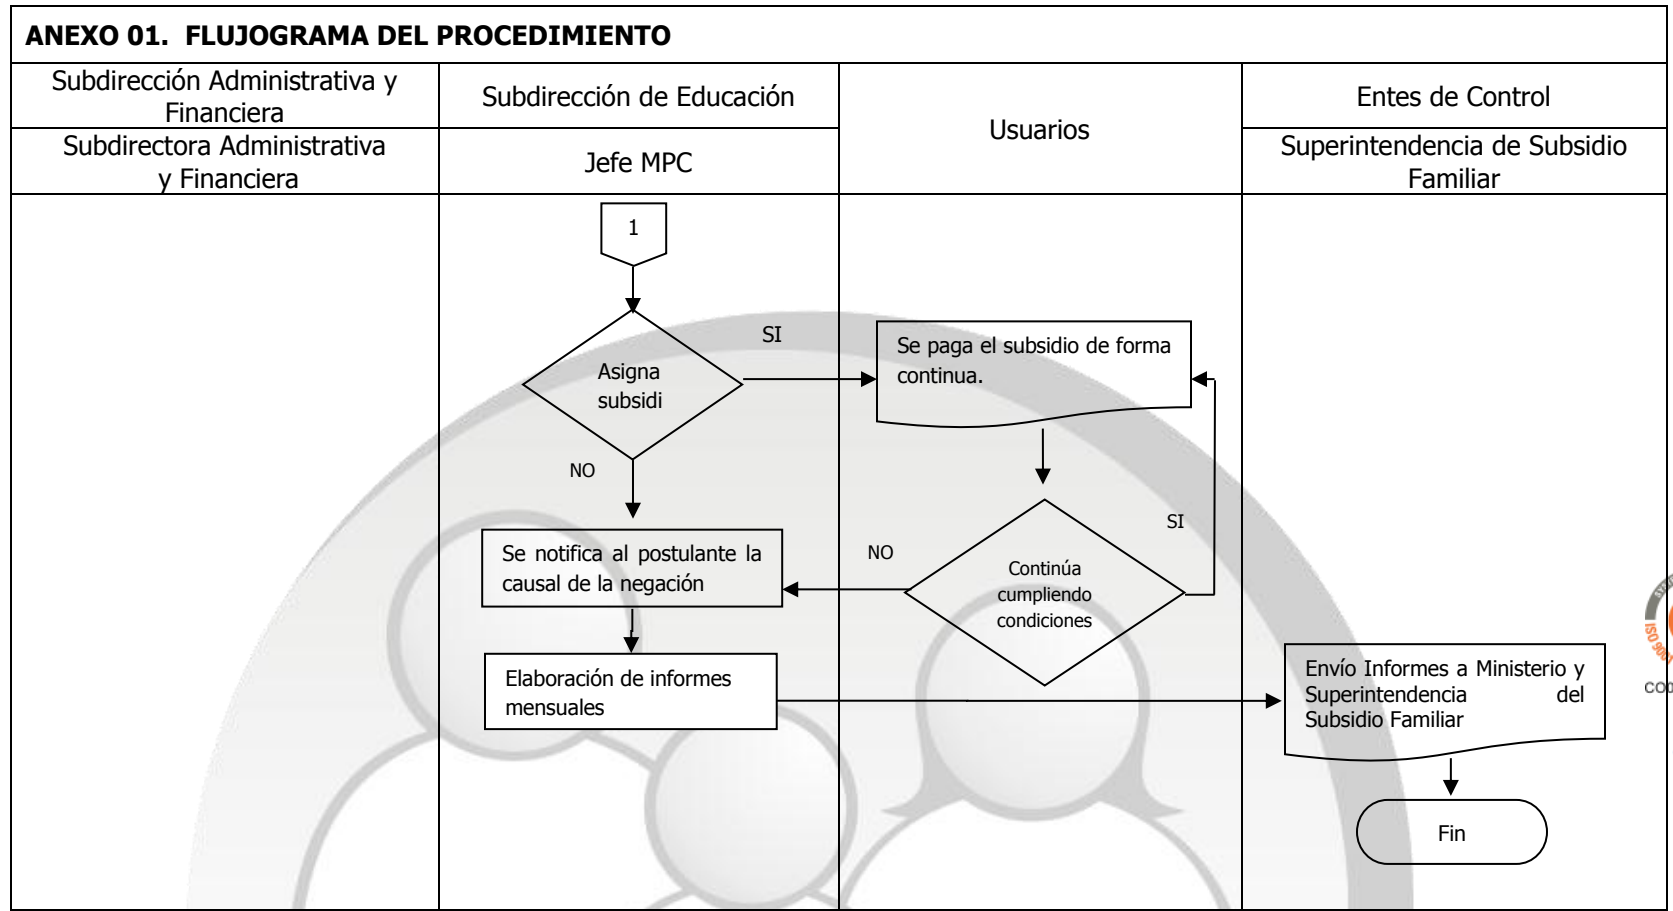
ANEXO 01. FLUJOGRAMA DEL PROCEDIMIENTO

| Subdirección Administrativa y Financiera | Subdirección de Educación | Usuarios | Entes de Control |
|---|---|---|---|
| Subdirectora Administrativa y Financiera | Jefe MPC | | Superintendencia de Subsidio Familiar |

1

Asigna subsidi

SI

NO

Se paga el subsidio de forma continua.

Continúa cumpliendo condiciones

SI

NO

Se notifica al postulante la causal de la negación

Elaboración de informes mensuales

Envío Informes a Ministerio y Superintendencia del Subsidio Familiar

Fin

CO